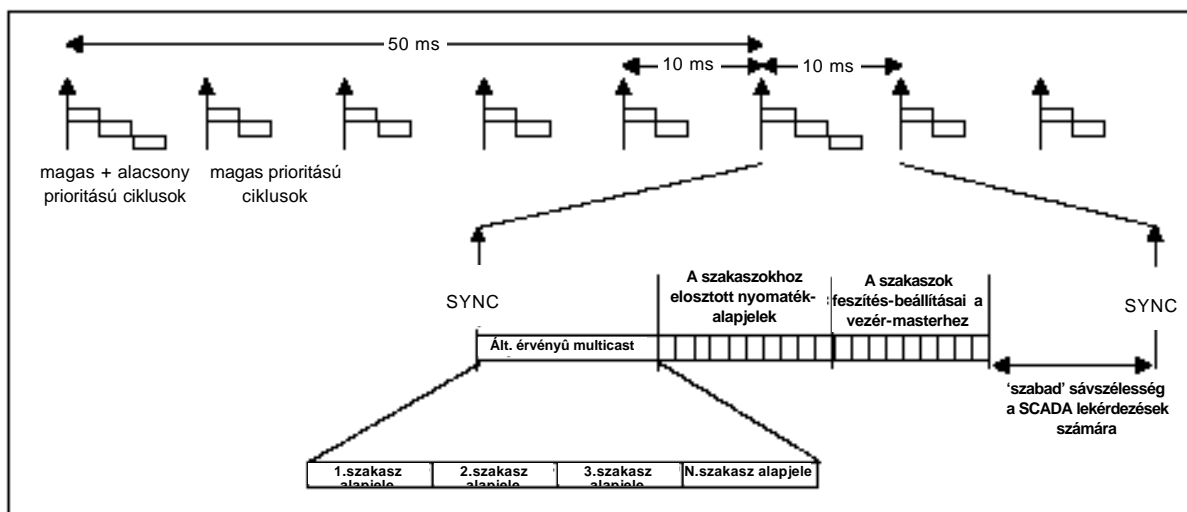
50 ms

10 ms

10 ms

magas + alacsony prioritású ciklusok

magas prioritású ciklusok

SYNC

A szakaszokhoz elosztott nyomaték-alapjelek

A szakaszok feszítés-beállításai a vezér-masterhez

SYNC

Ált. érvényû multicast

'szabad' sávszélesség a SCADA lekérdezések számára

| 1.szakasz alapjele | 2.szakasz alapjele | 3.szakasz alapjele | N.szakasz alapjele |
|---|---|---|---|